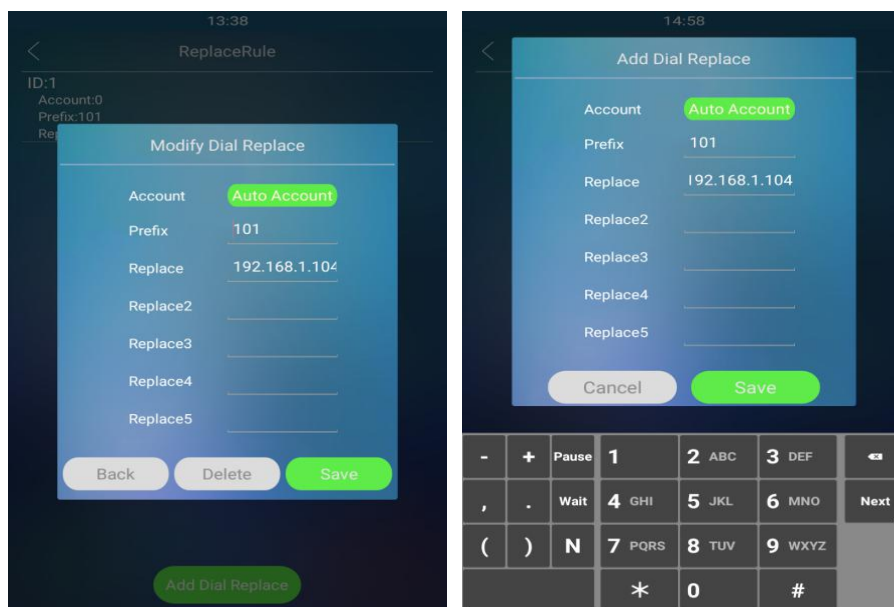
13:38

ReplaceRule

ID:1
Account:0
Prefix:101
Re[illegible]

Modify Dial Replace

Account Auto Account

Prefix 101

Replace 192.168.1.104

Replace2

Replace3

Replace4

Replace5

Back Delete Save

Add Dial Replace

14:58

Add Dial Replace

Account Auto Account

Prefix 101

Replace 192.168.1.104

Replace2

Replace3

Replace4

Replace5

Cancel Save

| - | + | Pause | 1 | 2 ABC | 3 DEF | ⌫ |
|---|---|---|---|---|---|---|
| , | . | Wait | 4 GHI | 5 JKL | 6 MNO | Next |
| ( | ) | N | 7 PQRS | 8 TUV | 9 WXYZ | |
| | | | * | 0 | # | |